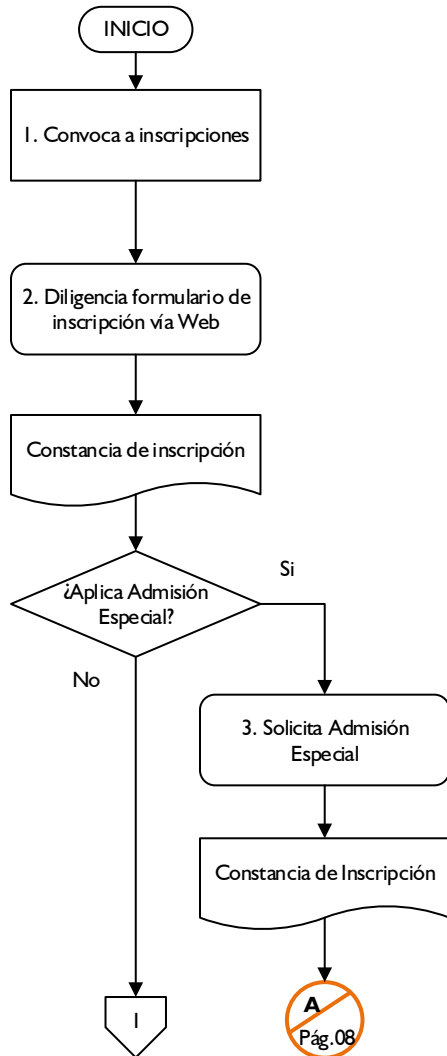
INICIO

1. Convoca a inscripciones

2. Diligencia formulario de inscripción vía Web

Constancia de inscripción

¿Aplica Admisión Especial?

Si

No

3. Solicita Admisión Especial

Constancia de Inscripción

I

A
Pág.08